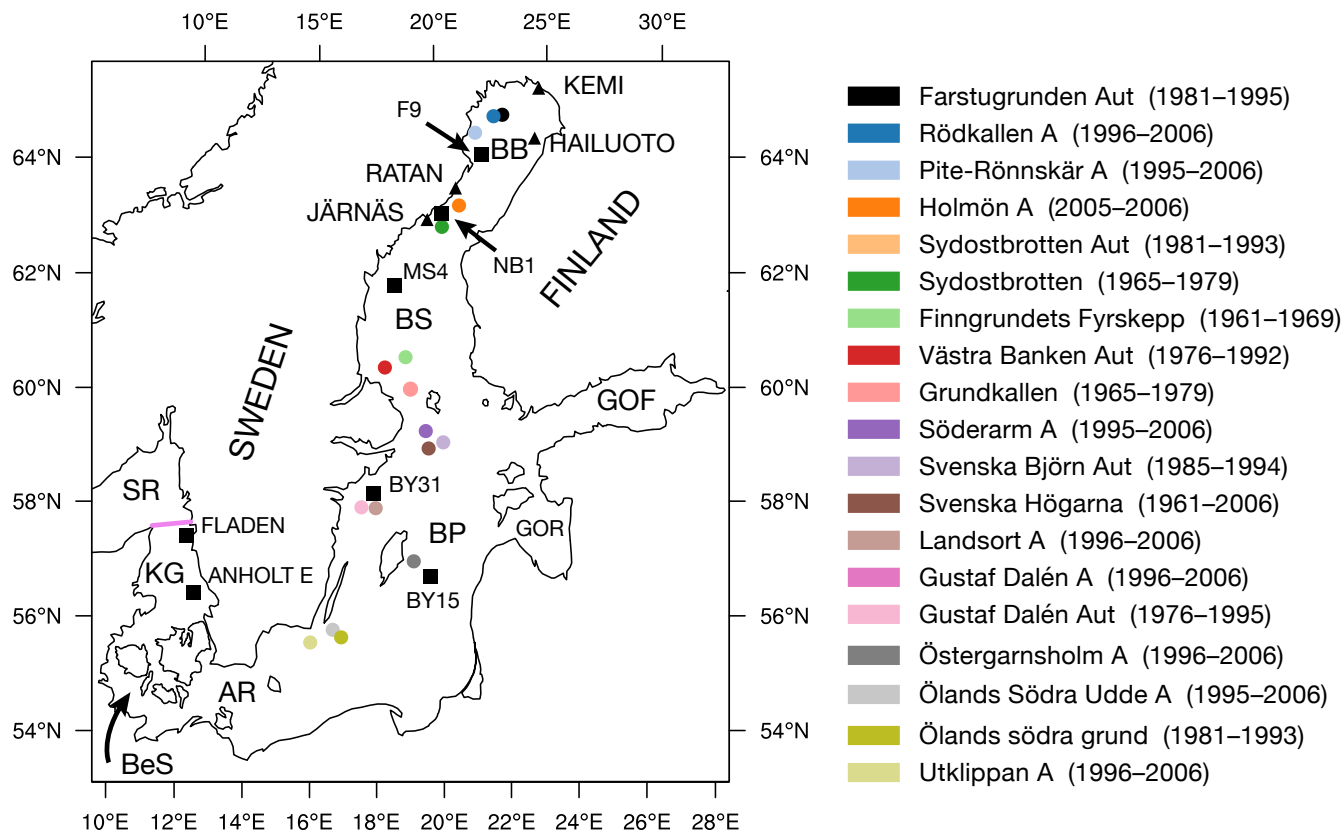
10°E 15°E 20°E 25°E 30°E

64°N
62°N
60°N
58°N
56°N
54°N

KEMI
F9
BB
HAILUOTO
RATAN
JÄRNÄS
NB1
FINLAND
MS4
BS
SWEDEN
GOF
SR
BY31
FLADEN
BP
GOR
KG
ANHOLT E
BY15
AR
BeS

10°E 12°E 14°E 16°E 18°E 20°E 22°E 24°E 26°E 28°E

Farstugrunden Aut (1981–1995)
Rödkallen A (1996–2006)
Pite-Rönnskär A (1995–2006)
Holmön A (2005–2006)
Sydostbrotten Aut (1981–1993)
Sydostbrotten (1965–1979)
Finngrundets Fyrskepp (1961–1969)
Västra Banken Aut (1976–1992)
Grundkallen (1965–1979)
Söderarm A (1995–2006)
Svenska Björn Aut (1985–1994)
Svenska Högarna (1961–2006)
Landsort A (1996–2006)
Gustaf Dalén A (1996–2006)
Gustaf Dalén Aut (1976–1995)
Östergarnsholm A (1996–2006)
Ölands Södra Udde A (1995–2006)
Ölands södra grund (1981–1993)
Utklippan A (1996–2006)